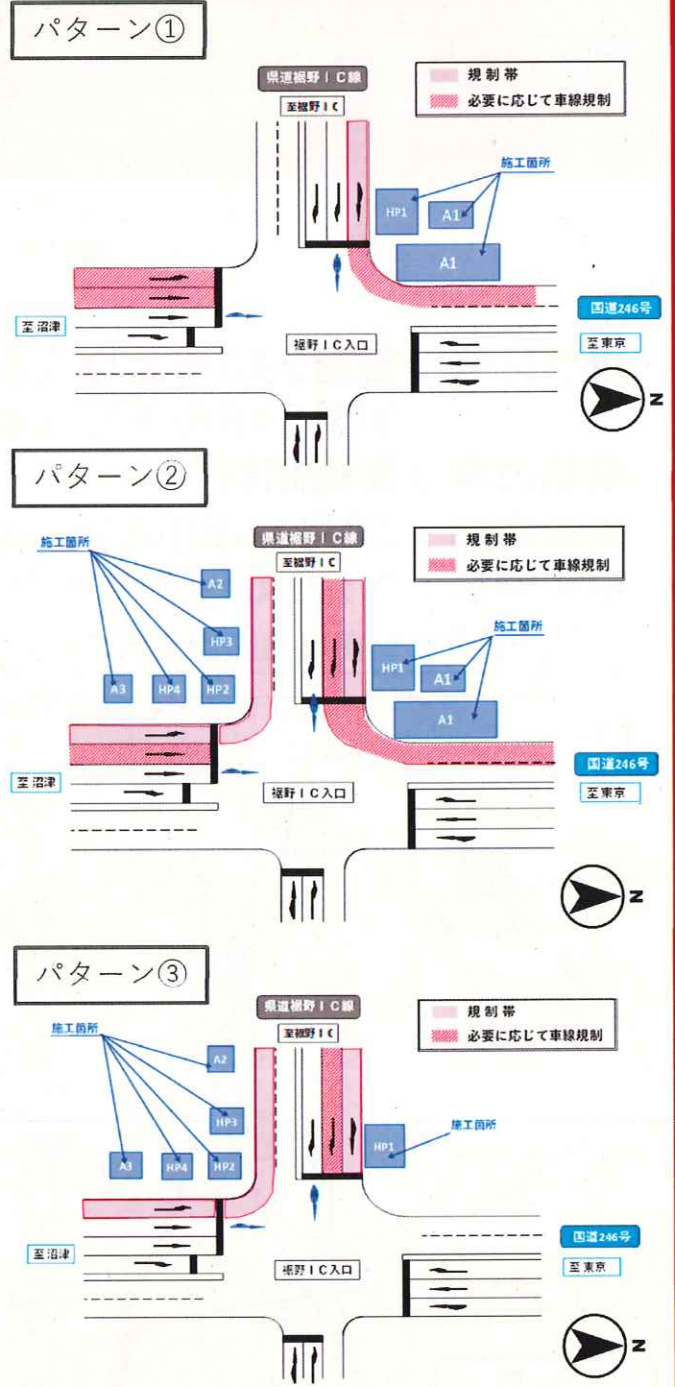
パターン①

県道裾野ＩＣ線

至裾野ＩＣ

規制帯

必要に応じて車線規制

施工箇所

HP1

A1

A1

国道246号

至沼津

裾野ＩＣ入口

至東京

N

パターン②

県道裾野ＩＣ線

至裾野ＩＣ

規制帯

必要に応じて車線規制

施工箇所

A2

HP3

A3

HP4

HP2

施工箇所

HP1

A1

A1

国道246号

至沼津

裾野ＩＣ入口

至東京

N

パターン③

県道裾野ＩＣ線

至裾野ＩＣ

規制帯

必要に応じて車線規制

施工箇所

A2

HP3

A3

HP4

HP2

HP1

施工箇所

国道246号

至沼津

裾野ＩＣ入口

至東京

N